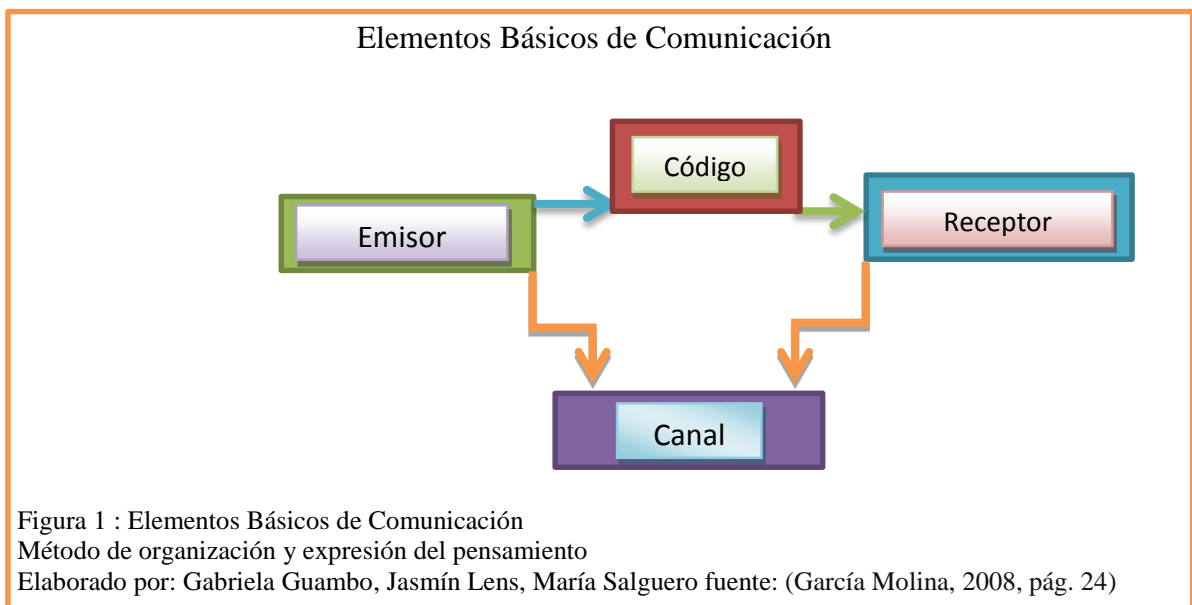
Elementos Básicos de Comunicación

Código

Emisor

Receptor

Canal

Figura 1 : Elementos Básicos de Comunicación
Método de organización y expresión del pensamiento
Elaborado por: Gabriela Guambo, Jasmín Lens, María Salguero fuente: (García Molina, 2008, pág. 24)